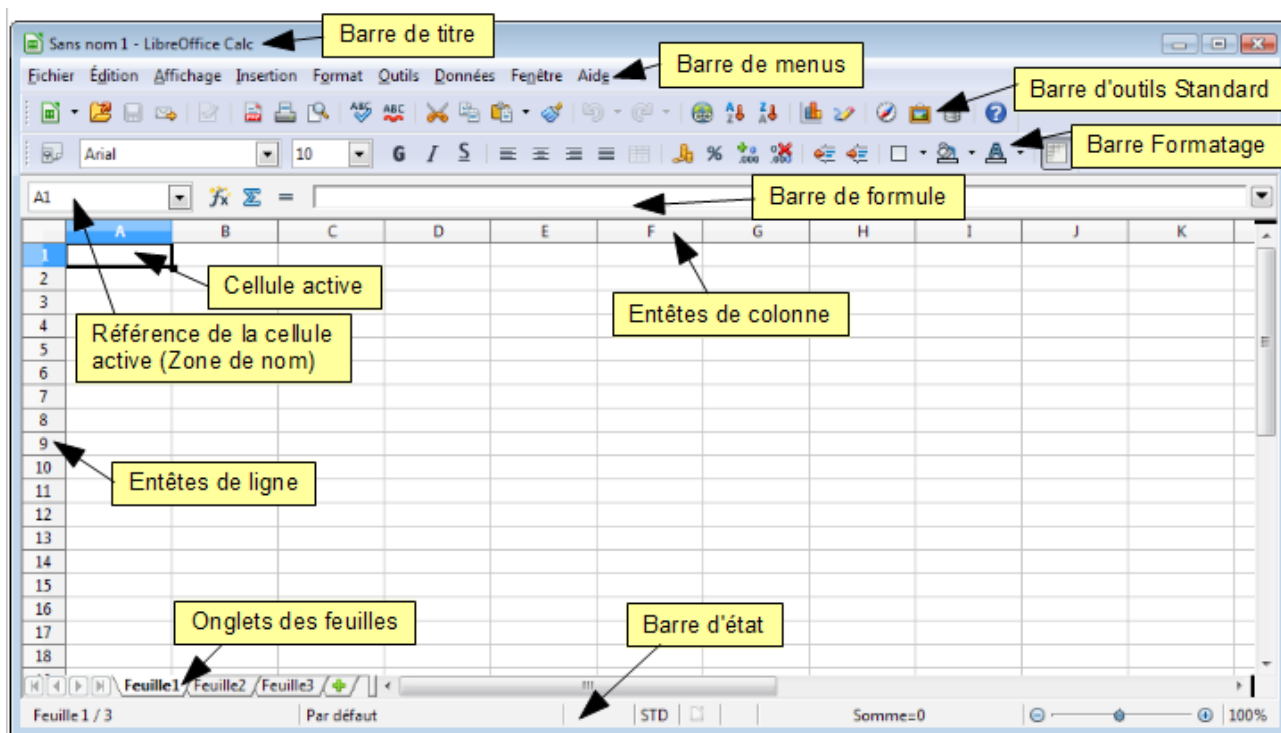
Sans nom 1 - LibreOffice Calc

Barre de titre

Fichier Édition Affichage Insertion Format Outils Données Fenêtre Aide

Barre de menus

Barre d'outils Standard

Arial 10 G I S %

Barre Formatage

A1 $f_x$ $\Sigma$ =

Barre de formule

| | A | B | C | D | E | F | G | H | I | J | K |
|---|---|---|---|---|---|---|---|---|---|---|---|
| 1 | | | | | | | | | | | |
| 2 | | | | | | | | | | | |
| 3 | | | | | | | | | | | |
| 4 | | | | | | | | | | | |
| 5 | | | | | | | | | | | |
| 6 | | | | | | | | | | | |
| 7 | | | | | | | | | | | |
| 8 | | | | | | | | | | | |
| 9 | | | | | | | | | | | |
| 10 | | | | | | | | | | | |
| 11 | | | | | | | | | | | |
| 12 | | | | | | | | | | | |
| 13 | | | | | | | | | | | |
| 14 | | | | | | | | | | | |
| 15 | | | | | | | | | | | |
| 16 | | | | | | | | | | | |
| 17 | | | | | | | | | | | |
| 18 | | | | | | | | | | | |

Cellule active

Entêtes de colonne

Référence de la cellule active (Zone de nom)

Entêtes de ligne

Onglets des feuilles

Barre d'état

Feuille1 Feuille2 Feuille3

Feuille 1 / 3 Par défaut STD Somme=0 100%